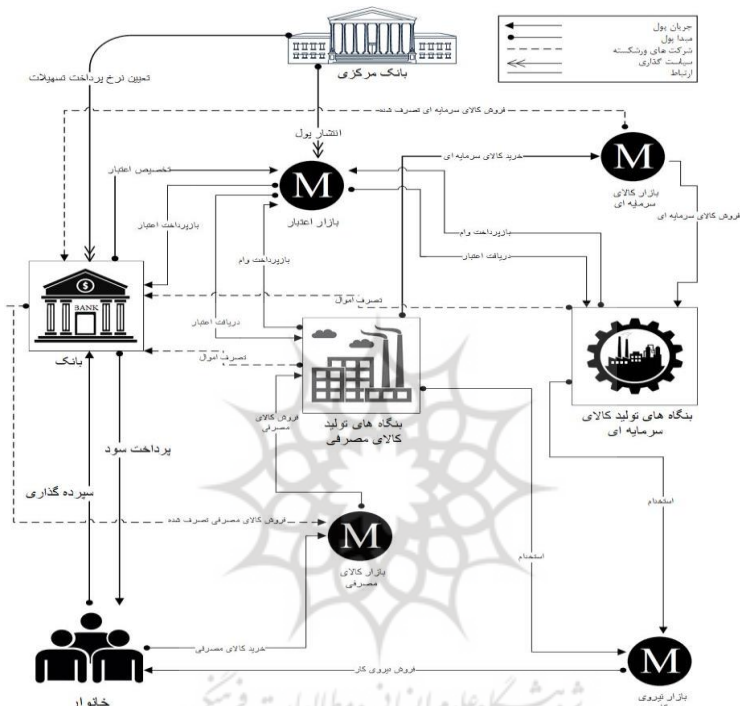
جریان پول
مبدا پول
شرکت های ورشکسته
سیاست گذاری
ارتباط

بانک مرکزی
تعیین نرخ پرداخت تسهیلات
فروش کالای سرمایه ای تصرف شده
انتشار پول
تخصیص اعتبار
M
بازار اعتبار
خرید کالای سرمایه ای
M
بازار کالای سرمایه ای
فروش کالای سرمایه ای
بازپرداخت اعتبار
بازپرداخت وام
بازپرداخت وام
دریافت اعتبار
دریافت اعتبار
BANK
بانک
تصرف اموال
تصرف اموال
بنگاه های تولید کالای مصرفی
بنگاه های تولید کالای سرمایه ای
فروش کالای مصرفی
پرداخت سود
سپرده گذاری
فروش کالای مصرفی تصرف شده
M
بازار کالای مصرفی
استخدام
استخدام
خرید کالای مصرفی
فروش نیروی کار
M
بازار نیروی کار
خانوار